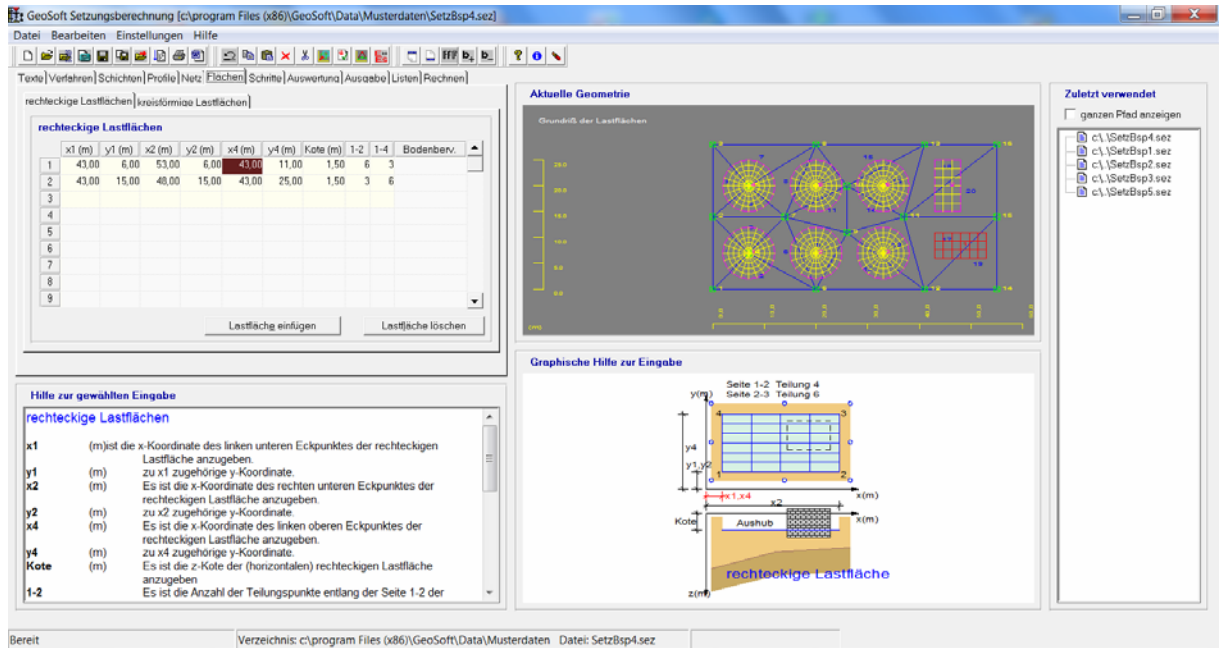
GeoSoft Setzungsberechnung [c:\program Files (x86)\GeoSoft\Data\Musterdaten\SetzBsp4.sez]

Datei Bearbeiten Einstellungen Hilfe

Texte | Verfahren | Schichten | Profile | Netz | Flächen | Schritte | Auswertung | Ausgabe | Listen | Rechnen

rechteckige Lastflächen | kreisförmige Lastflächen

rechteckige Lastflächen

| | x1 (m) | y1 (m) | x2 (m) | y2 (m) | x4 (m) | y4 (m) | Kote (m) | 1-2 | 1-4 | Bodenberv. |
|---|---|---|---|---|---|---|---|---|---|---|
| 1 | 43,00 | 6,00 | 53,00 | 6,00 | 43,00 | 11,00 | 1,50 | 6 | 3 | |
| 2 | 43,00 | 15,00 | 48,00 | 15,00 | 43,00 | 25,00 | 1,50 | 3 | 6 | |
| 3 | | | | | | | | | | |
| 4 | | | | | | | | | | |
| 5 | | | | | | | | | | |
| 6 | | | | | | | | | | |
| 7 | | | | | | | | | | |
| 8 | | | | | | | | | | |
| 9 | | | | | | | | | | |

Lastfläche einfügen
Lastfläche löschen

Aktuelle Geometrie

Grundriß der Lastflächen

Graphische Hilfe zur Eingabe

Seite 1-2 Teilung 4
Seite 2-3 Teilung 6
y(m)
4
3
y4
y1,y2
1
2
x(m)
x1,x4
x2
Kote
Aushub
x(m)
rechteckige Lastfläche
z(m)

Zuletzt verwendet

ganzen Pfad anzeigen

c:\..\SetzBsp4.sez
c:\..\SetzBsp1.sez
c:\..\SetzBsp2.sez
c:\..\SetzBsp3.sez
c:\..\SetzBsp5.sez

Hilfe zur gewählten Eingabe

rechteckige Lastflächen

x1 (m)ist die x-Koordinate des linken unteren Eckpunktes der rechteckigen Lastfläche anzugeben.
y1 (m) zu x1 zugehörige y-Koordinate.
x2 (m) Es ist die x-Koordinate des rechten unteren Eckpunktes der rechteckigen Lastfläche anzugeben.
y2 (m) zu x2 zugehörige y-Koordinate.
x4 (m) Es ist die x-Koordinate des linken oberen Eckpunktes der rechteckigen Lastfläche anzugeben.
y4 (m) zu x4 zugehörige y-Koordinate.
Kote (m) Es ist die z-Kote der (horizontalen) rechteckigen Lastfläche anzugeben
1-2 Es ist die Anzahl der Teilungspunkte entlang der Seite 1-2 der

Bereit
Verzeichnis: c:\program Files (x86)\GeoSoft\Data\Musterdaten Datei: SetzBsp4.sez